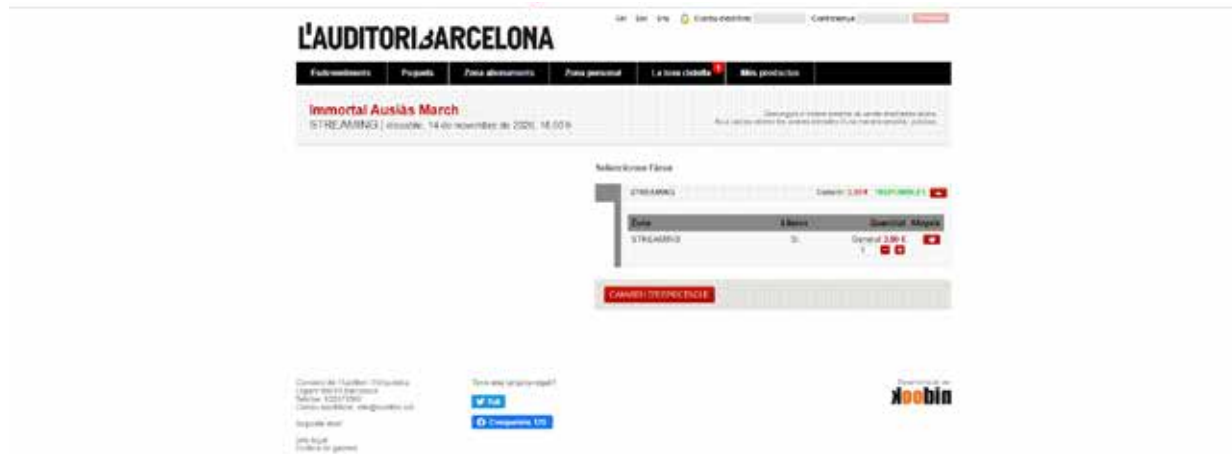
Cat Esp Eng Compte d'entrar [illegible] Contrasenya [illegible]

L'AUDITORI BARCELONA

Esdeveniments Paquets Zona abonaments Zona personal La teva cistella Més productes

Immortal Ausiàs March
STREAMING | dissabte, 14 de novembre de 2020, 18:00 h

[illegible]

Seleccioneu l'àrea

STREAMING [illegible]

| Zona | Lliures | Quantitat | Afegeix |
|---|---|---|---|
| STREAMING | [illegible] | General 3,00 € 1 | |

CANVIEU D'ESPECTACLE

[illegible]
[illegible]
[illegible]
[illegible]

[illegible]

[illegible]
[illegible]

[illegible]

Tweet
Compartir

koobin